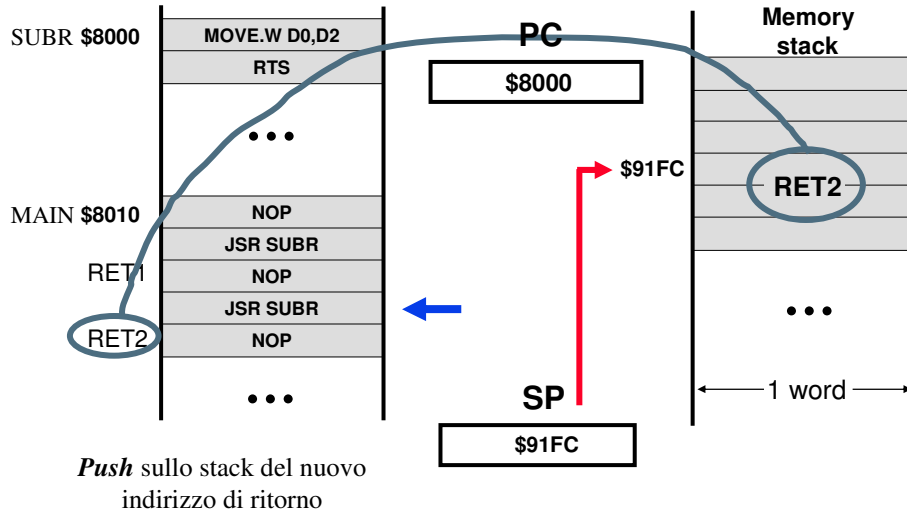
SUBR $8000

MOVE.W D0,D2

RTS

• • •

MAIN $8010

NOP

JSR SUBR

RET1

NOP

JSR SUBR

RET2

NOP

• • •

PC

$8000

$91FC

SP

$91FC

Memory stack

RET2

• • •

1 word

*Push* sullo stack del nuovo indirizzo di ritorno